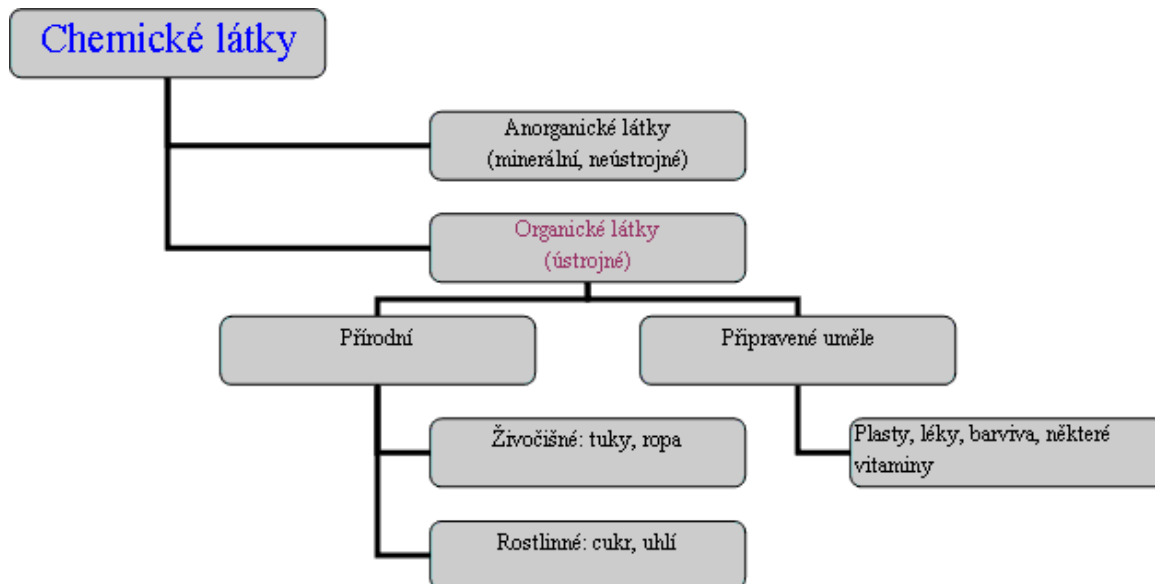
Chemické látky

Anorganické látky (minerální, neústrojné)

Organické látky (ústrojné)

Přírodní

Připravené uměle

Živočišné: tuky, ropa

Rostlinné: cukr, uhlí

Plasty, léky, barviva, některé vitaminy